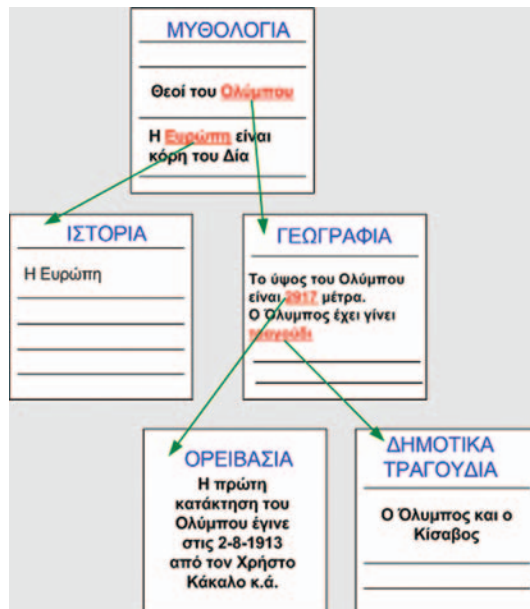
ΜΥΘΟΛΟΓΙΑ

Θεοί του Ολύμπου

Η Ευρώπη είναι κόρη του Δία

ΙΣΤΟΡΙΑ

Η Ευρώπη

ΓΕΩΓΡΑΦΙΑ

Το ύψος του Ολύμπου είναι 2917 μέτρα. Ο Όλυμπος έχει γίνει τραγούδι

ΟΡΕΙΒΑΣΙΑ

Η πρώτη κατάκτηση του Ολύμπου έγινε στις 2-8-1913 από τον Χρήστο Κάκαλο κ.ά.

ΔΗΜΟΤΙΚΑ ΤΡΑΓΟΥΔΙΑ

Ο Όλυμπος και ο Κίσαβος